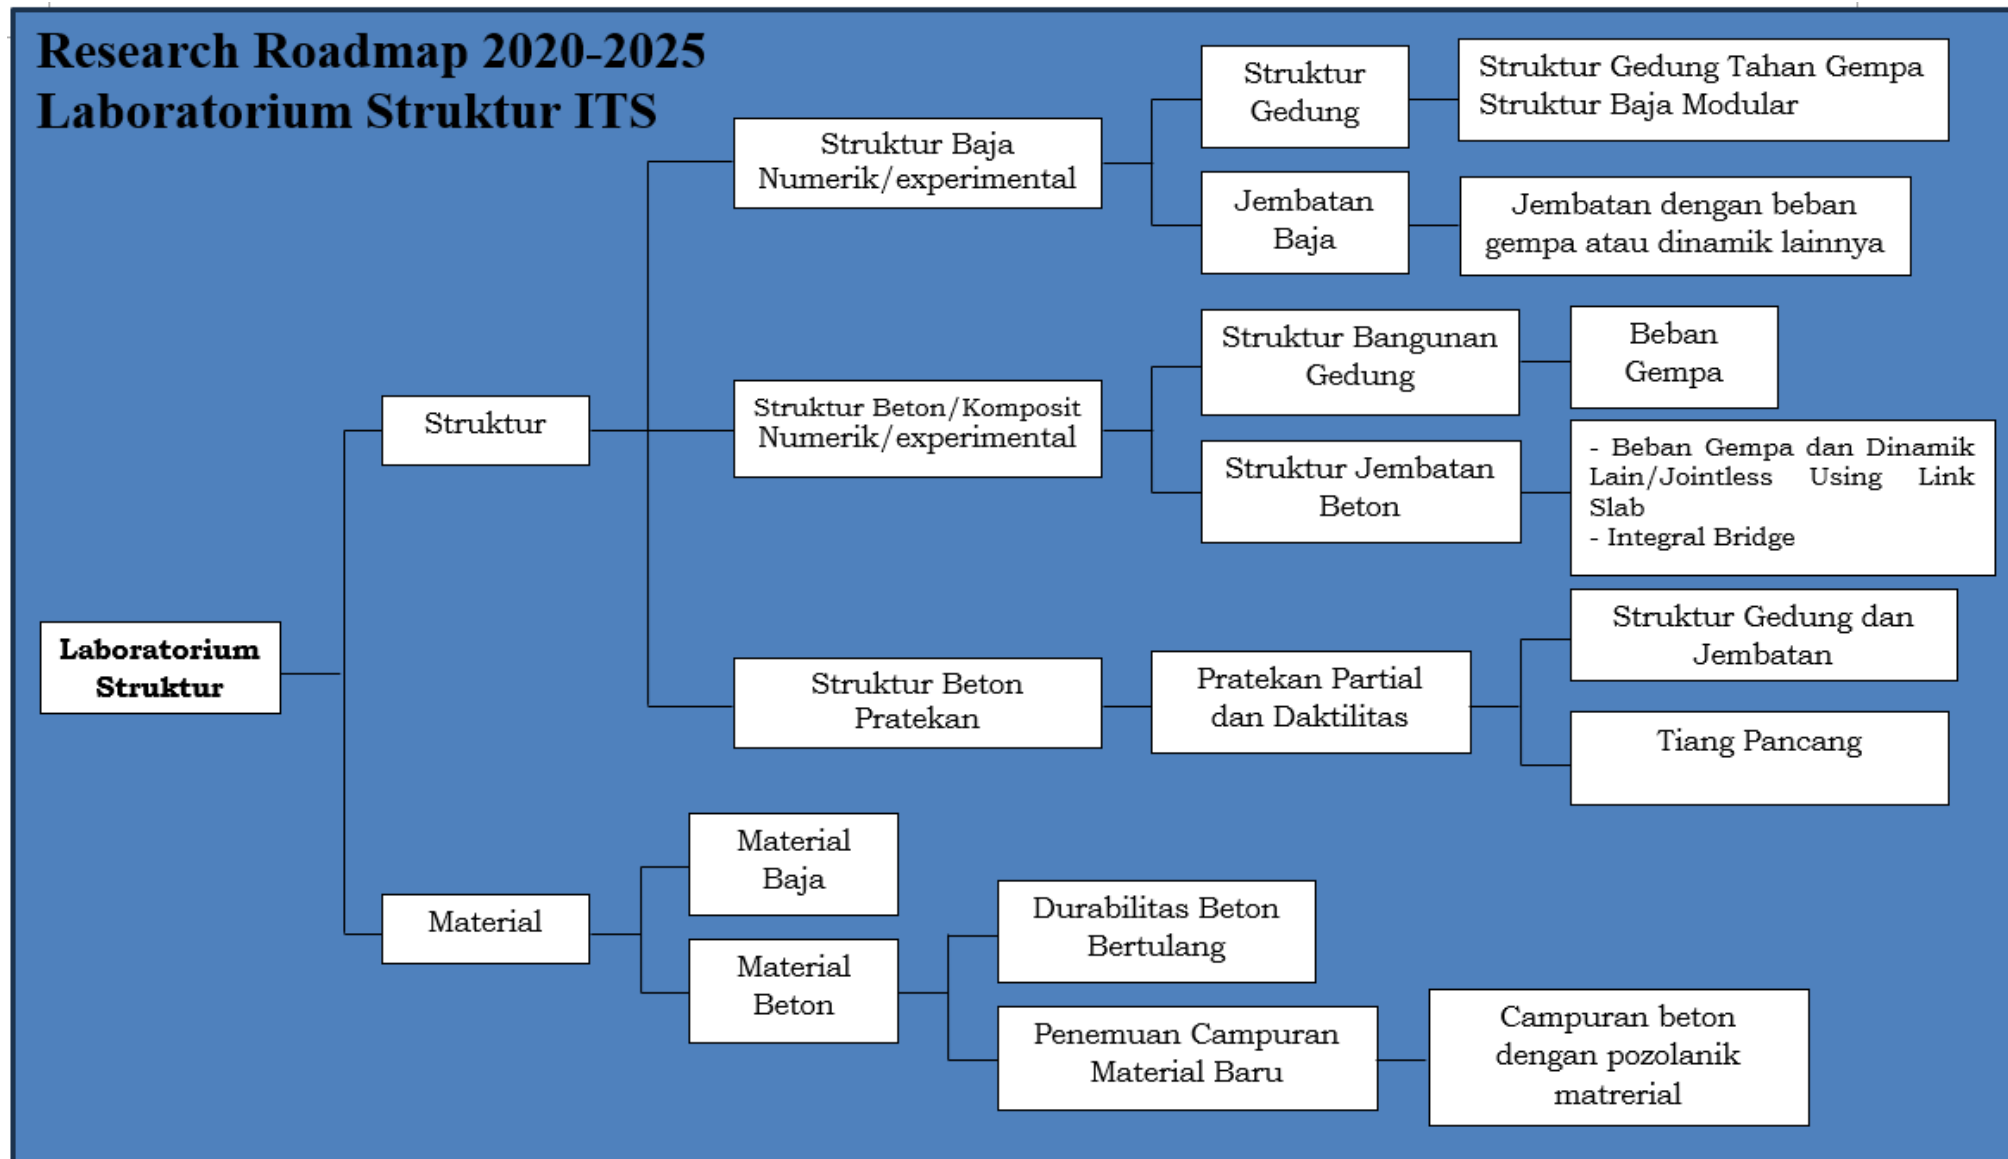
Research Roadmap 2020-2025
Laboratorium Struktur ITS

Laboratorium Struktur

Struktur

Struktur Baja Numerik/experimental

Struktur Gedung

Struktur Gedung Tahan Gempa
Struktur Baja Modular

Jembatan Baja

Jembatan dengan beban gempa atau dinamik lainnya

Struktur Beton/Komposit Numerik/experimental

Struktur Bangunan Gedung

Beban Gempa

Struktur Jembatan Beton

- Beban Gempa dan Dinamik Lain/Jointless Using Link Slab
- Integral Bridge

Struktur Beton Pratekan

Pratekan Partial dan Daktilitas

Struktur Gedung dan Jembatan

Tiang Pancang

Material

Material Baja

Material Beton

Durabilitas Beton Bertulang

Penemuan Campuran Material Baru

Campuran beton dengan pozolanik matrerial